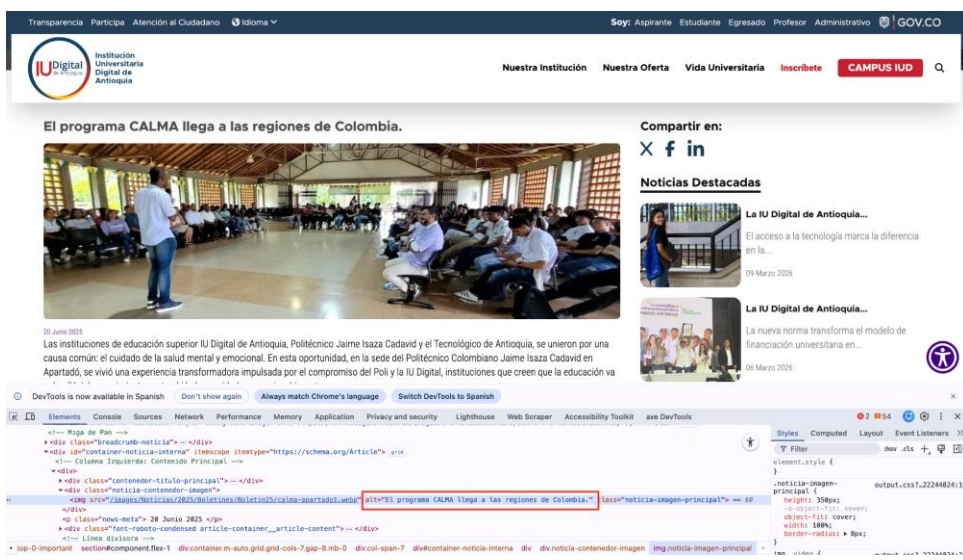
Transparencia Participa Atención al Ciudadano Idioma

Soy: Aspirante Estudiante Egresado Profesor Administrativo GOV.CO

IU Digital de Antioquia Institución Universitaria Digital de Antioquia

Nuestra Institución Nuestra Oferta Vida Universitaria Inscríbete CAMPUS IUD

El programa CALMA llega a las regiones de Colombia.

20 Junio 2025

Las instituciones de educación superior IU Digital de Antioquia, Politécnico Jaime Isaza Cadavid y el Tecnológico de Antioquia, se unieron por una causa común: el cuidado de la salud mental y emocional. En esta oportunidad, en la sede del Politécnico Colombiano Jaime Isaza Cadavid en Apartadó, se vivió una experiencia transformadora impulsada por el compromiso del Poli y la IU Digital, instituciones que creen que la educación va

Compartir en:

Noticias Destacadas

La IU Digital de Antioquia...

El acceso a la tecnología marca la diferencia en la...

09 Marzo 2026

La IU Digital de Antioquia...

La nueva norma transforma el modelo de financiación universitaria en...

06 Marzo 2026

DevTools is now available in Spanish Don't show again Always match Chrome's language Switch DevTools to Spanish

Elements Console Sources Network Performance Memory Application Privacy and security Lighthouse Web Scraper Accessibility Toolkit axe DevTools

<!-- Miga de Pan -->
<div class="breadcrumb-noticia"> ··· </div>
<div id="container-noticia-interna" itemscope itemtype="https://schema.org/Article"> grid
<!-- Columna Izquierda: Contenido Principal -->
<div>
<div class="contenedor-titulo-principal"> ··· </div>
<div class="noticia-contenedor-imagen">
<img src="/images/Noticias/2025/Boletines/Boletin25/calma-apartado1.webp" alt="El programa CALMA llega a las regiones de Colombia." class="noticia-imagen-principal"> == $0
</div>
<p class="news-meta"> 20 Junio 2025 </p>
<div class="font-roboto-condensed article-container__article-content"> ··· </div>
<!-- Línea divisora -->

Styles Computed Layout Event Listeners
Filter :hov .cls
element.style {
}
.noticia-imagen-principal { output.css?…22244824:1
height: 350px;
-o-object-fit: cover;
object-fit: cover;
width: 100%;
border-radius: 8px;

top-0-important section#component.flex-1 div.container.m-auto.grid.grid-cols-7.gap-8.mb-0 div.col-span-7 div#container-noticia-interna div div.noticia-contenedor-imagen img.noticia-imagen-principal